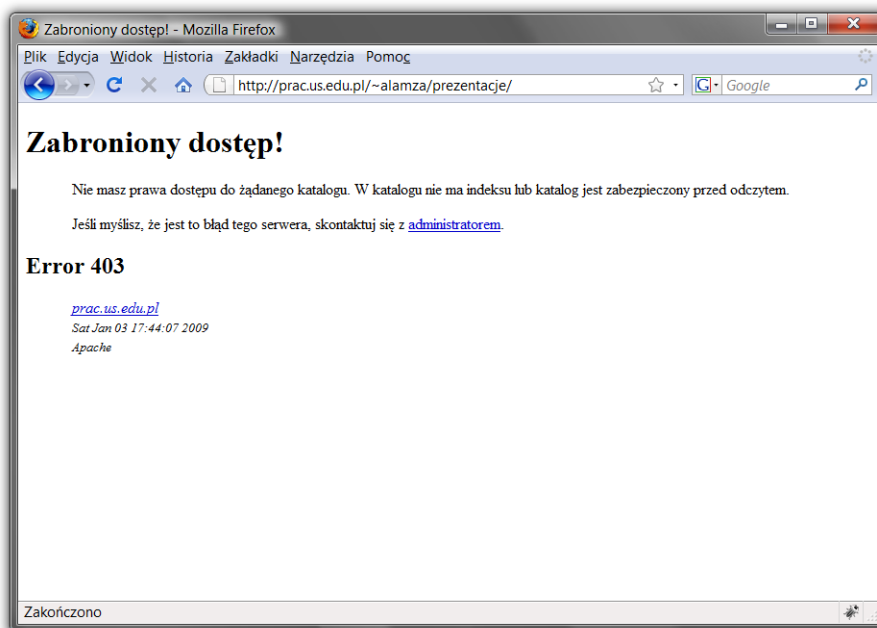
Zabroniony dostęp! - Mozilla Firefox

Plik Edycja Widok Historia Zakładki Narzędzia Pomoc

http://prac.us.edu.pl/~alamza/prezentacje/

Google

# Zabroniony dostęp!

Nie masz prawa dostępu do żądanego katalogu. W katalogu nie ma indeksu lub katalog jest zabezpieczony przed odczytem.

Jeśli myślisz, że jest to błąd tego serwera, skontaktuj się z administratorem.

## Error 403

prac.us.edu.pl
Sat Jan 03 17:44:07 2009
Apache

Zakończono